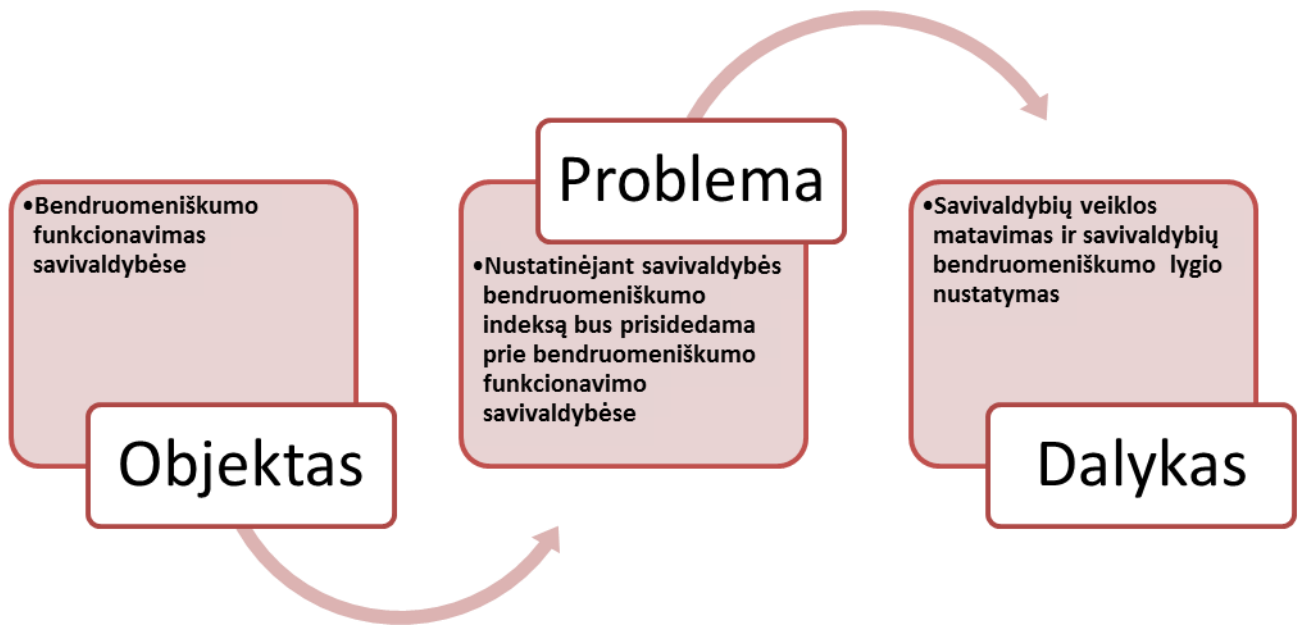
•Bendruomeniškumo funkcionavimas savivaldybėse

Objektas

Problema

•Nustatinėjant savivaldybės bendruomeniškumo indeksą bus prisidedama prie bendruomeniškumo funkcionavimo savivaldybėse

•Savivaldybių veiklos matavimas ir savivaldybių bendruomeniškumo lygio nustatymas

Dalykas